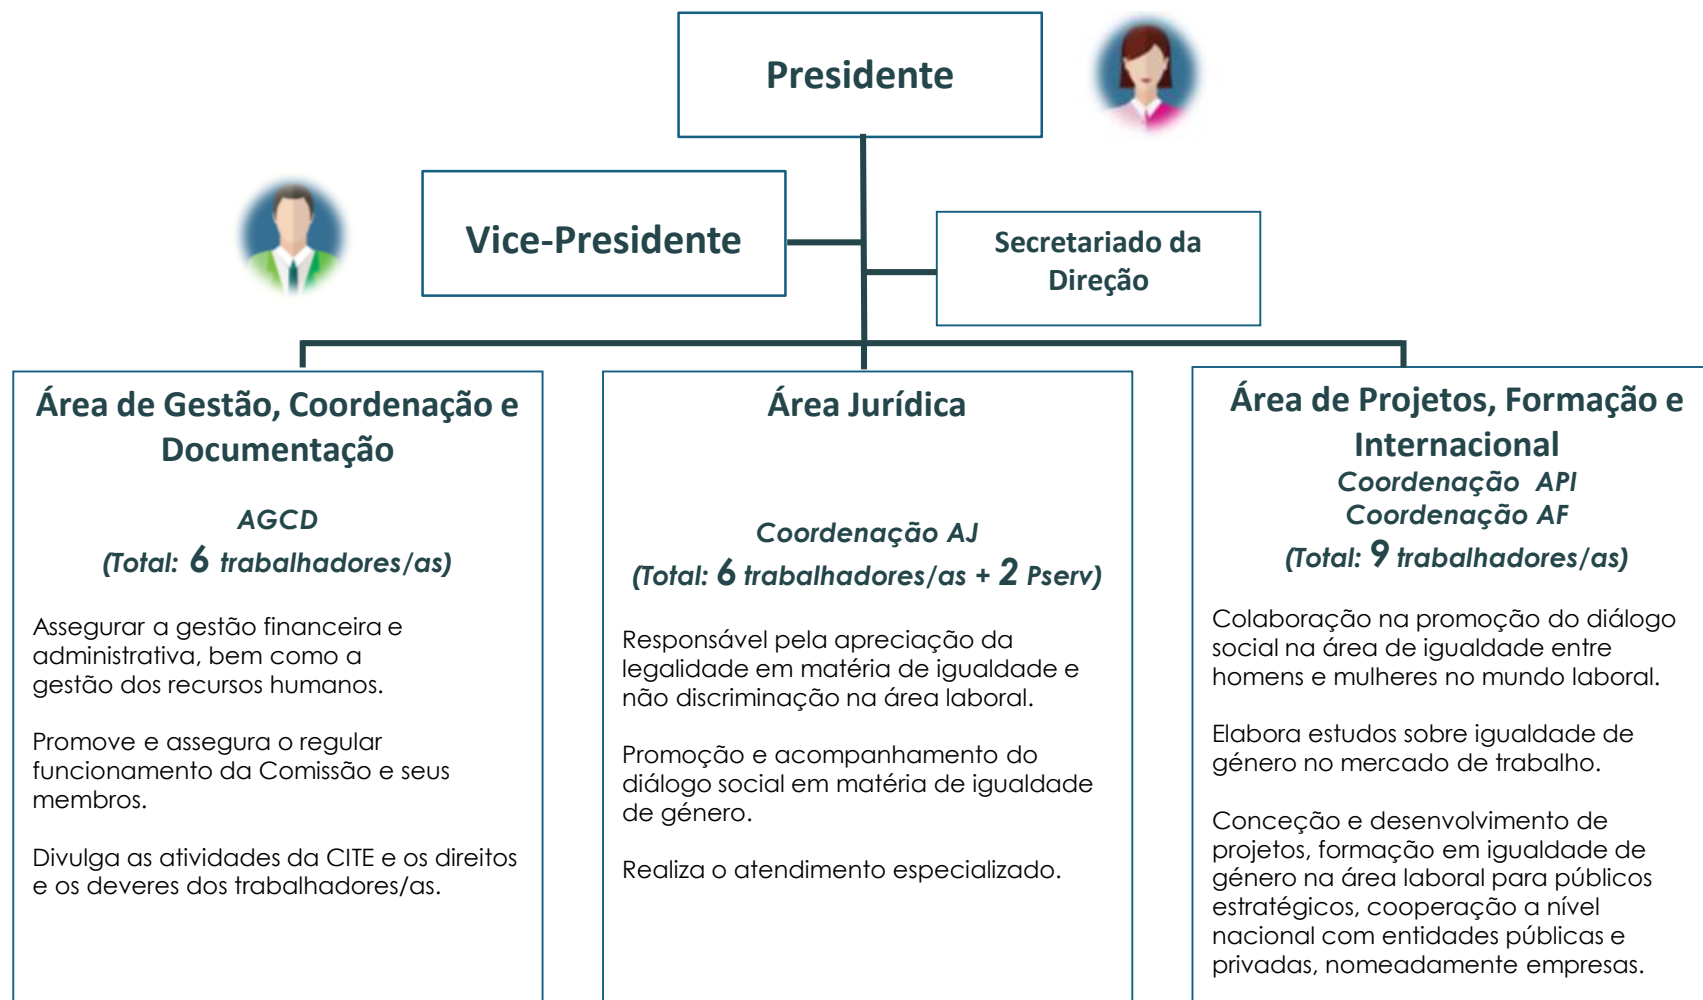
Presidente

Vice-Presidente

Secretariado da Direção

Área de Gestão, Coordenação e Documentação

AGCD
(Total: 6 trabalhadores/as)

Assegurar a gestão financeira e administrativa, bem como a gestão dos recursos humanos.

Promove e assegura o regular funcionamento da Comissão e seus membros.

Divulga as atividades da CITE e os direitos e os deveres dos trabalhadores/as.

Área Jurídica

Coordenação AJ
(Total: 6 trabalhadores/as + 2 Pserv)

Responsável pela apreciação da legalidade em matéria de igualdade e não discriminação na área laboral.

Promoção e acompanhamento do diálogo social em matéria de igualdade de género.

Realiza o atendimento especializado.

Área de Projetos, Formação e Internacional
Coordenação API
Coordenação AF
(Total: 9 trabalhadores/as)

Colaboração na promoção do diálogo social na área de igualdade entre homens e mulheres no mundo laboral.

Elabora estudos sobre igualdade de género no mercado de trabalho.

Conceção e desenvolvimento de projetos, formação em igualdade de género na área laboral para públicos estratégicos, cooperação a nível nacional com entidades públicas e privadas, nomeadamente empresas.